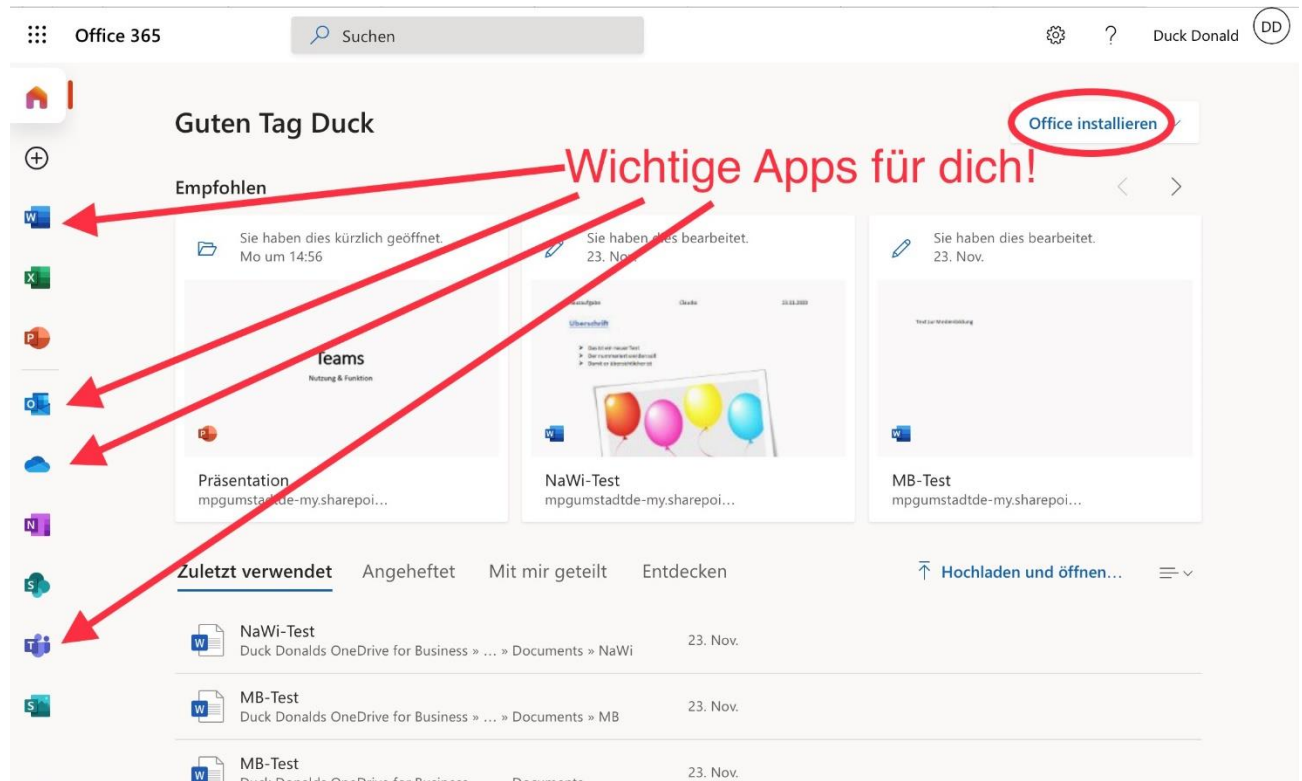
Office 365

Suchen

Duck Donald DD

Guten Tag Duck

Office installieren

Wichtige Apps für dich!

Empfohlen

Sie haben dies kürzlich geöffnet.
Mo um 14:56

Teams
Nutzung & Funktion

Präsentation
mpgumstadtde-my.sharepoi...

Sie haben dies bearbeitet.
23. Nov.

Überschrift

NaWi-Test
mpgumstadtde-my.sharepoi...

Sie haben dies bearbeitet.
23. Nov.

MB-Test
mpgumstadtde-my.sharepoi...

Zuletzt verwendet  Angeheftet  Mit mir geteilt  Entdecken

Hochladen und öffnen...

NaWi-Test
Duck Donalds OneDrive for Business » ... » Documents » NaWi
23. Nov.

MB-Test
Duck Donalds OneDrive for Business » ... » Documents » MB
23. Nov.

MB-Test
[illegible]
23. Nov.